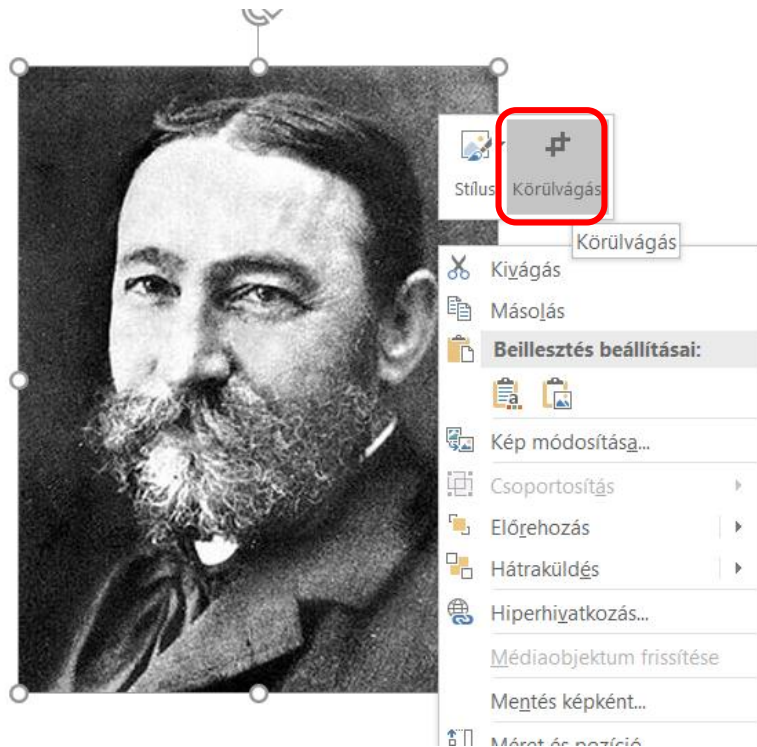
Stílus

Körülvágás

Körülvágás

Kivágás

Másolás

Beillesztés beállításai:

Kép módosítása...

Csoportosítás

Előrehozás

Hátraküldés

Hiperhivatkozás...

Médiaobjektum frissítése

Mentés képként...

Méret és pozíció